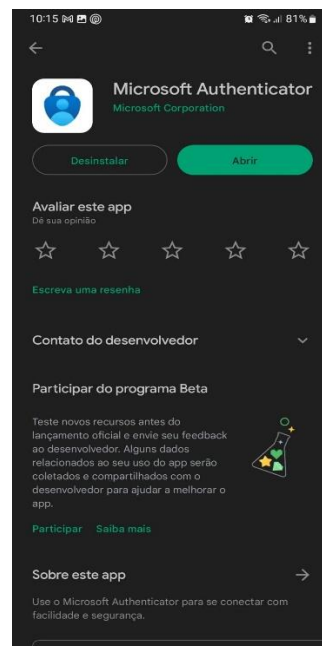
10:15 81%

Microsoft Authenticator
Microsoft Corporation

Desinstalar
Abrir

Avaliar este app
Dê sua opinião

Escreva uma resenha

Contato do desenvolvedor

Participar do programa Beta

Teste novos recursos antes do lançamento oficial e envie seu feedback ao desenvolvedor. Alguns dados relacionados ao seu uso do app serão coletados e compartilhados com o desenvolvedor para ajudar a melhorar o app.

Participar Saiba mais

Sobre este app

Use o Microsoft Authenticator para se conectar com facilidade e segurança.